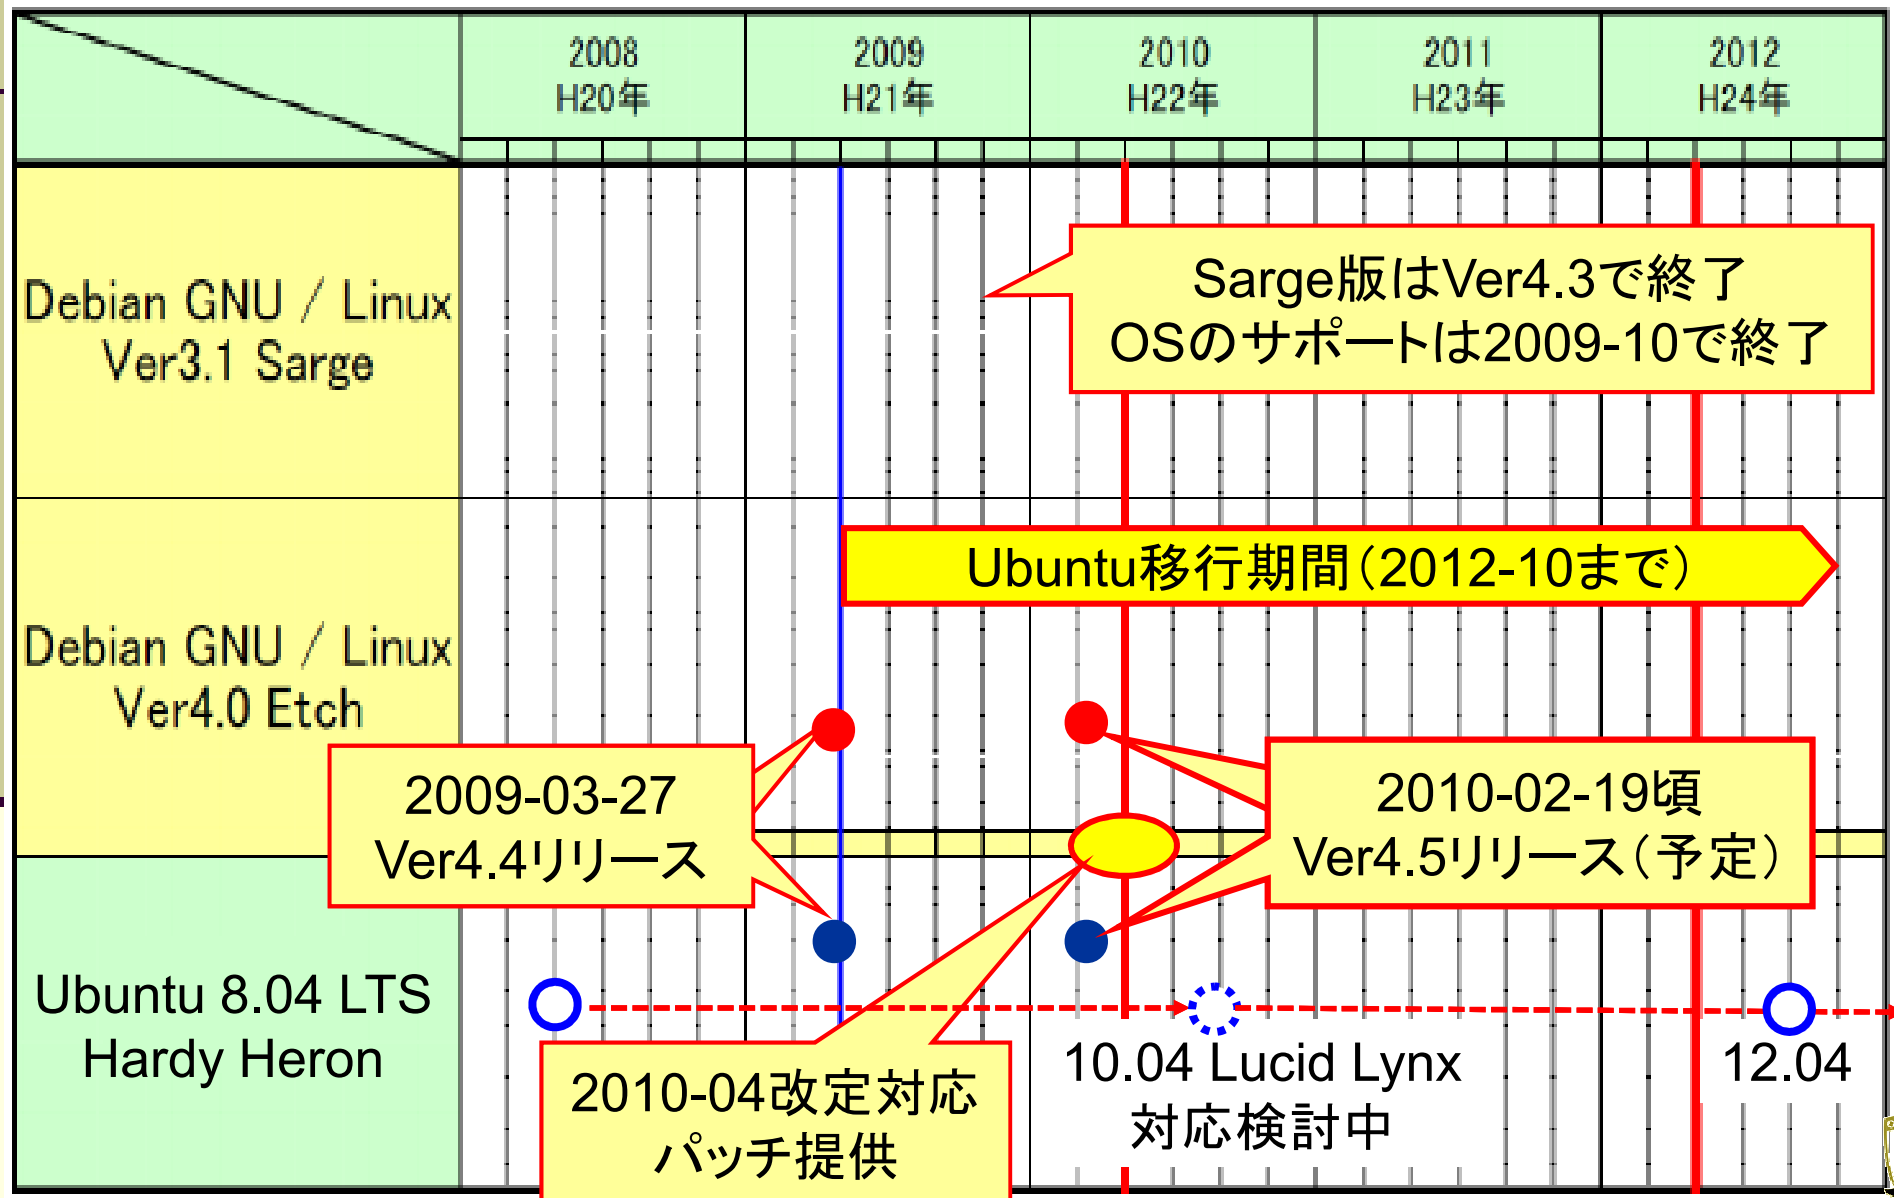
| | 2008 H20年 | 2009 H21年 | 2010 H22年 | 2011 H23年 | 2012 H24年 |
|---|---|---|---|---|---|
| Debian GNU / Linux Ver3.1 Sarge | | | | | |
| Debian GNU / Linux Ver4.0 Etch | | | | | |
| Ubuntu 8.04 LTS Hardy Heron | | | | | |

Sarge版はVer4.3で終了
OSのサポートは2009-10で終了

Ubuntu移行期間（2012-10まで）

2009-03-27
Ver4.4リリース

2010-02-19頃
Ver4.5リリース（予定）

2010-04改定対応
パッチ提供

10.04 Lucid Lynx
対応検討中

12.04